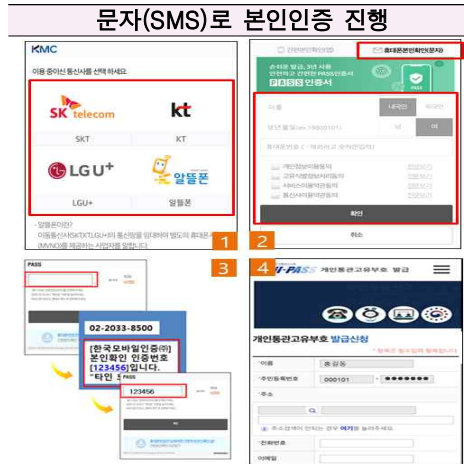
문자(SMS)로 본인인증 진행

KMC

이용 중이신 통신사를 선택하세요.

SK telecom

kt

SKT

KT

LG U+

알뜰폰

LGU+

알뜰폰

- 알뜰폰이란?

이동통신사(SKT,KT,LG U+)의 통신망을 임대하여 별도의 휴대폰 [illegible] (MVNO)를 제공하는 사업자를 말합니다.

1

2

간편인증(PASS)

휴대폰본인확인(문자)

손이온 암호, 3년 사용 안전하고 간편한 PASS인증서 PASS 인증서

이름

내국인

외국인

생년월일(예: 19900101)

남

여

휴대폰번호 ('-' 제외하고 숫자만 입력)

개인정보이용동의

고유식별정보처리동의

서비스이용약관동의

통신사이용약관동의

전체보기

전체보기

전체보기

전체보기

확인

취소

3

PASS

02-2033-8500

[한국모바일인증(주)] 본인확인 인증번호 [123456]입니다. "타인 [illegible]

123456

4

PASS 개인통관고유부호 발급

개인통관고유부호 발급신청

* 항목은 필수입력 항목입니다.

·이름

홍길동

·주민등록번호

000101

- ●●●●●●●

·주소

·전화번호

·이메일